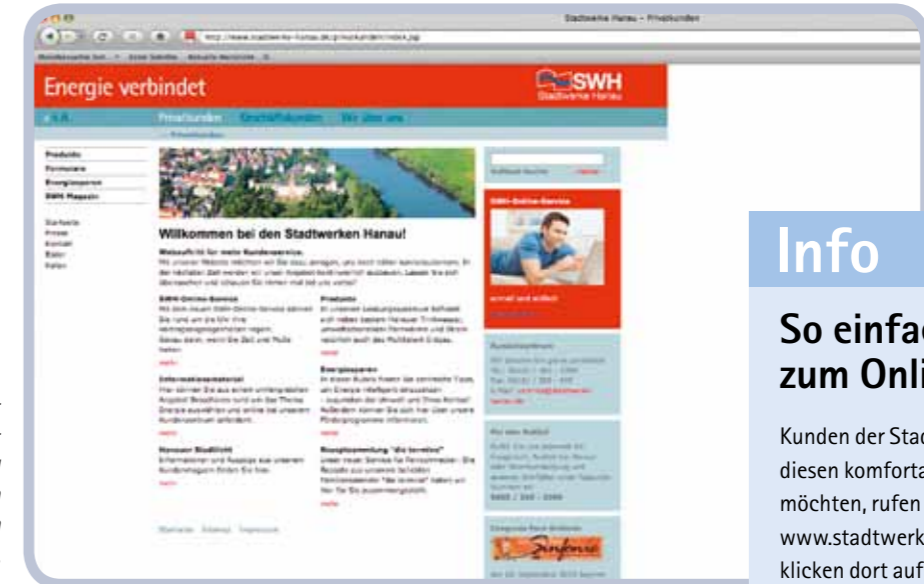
Stadtwerke Hanau – Privatkunden

http://www.stadtwerke-hanau.de/privatkunden/index.jsp

Energie verbindet

SWH
Stadtwerke Hanau

Privatkunden Geschäftskunden Wir über uns

Produkte
Formulare
Energiesparen
SWH Magazin

Startseite
Presse
Kontakt
Bäder
Kellen

Willkommen bei den Stadtwerken Hanau!

SWH-Online-Service

SWH Online Service
Produkte
Informationsmaterial
Energiesparen
Hanauer Stadtlicht
Rezeptsammlung "die termine"

Info

So einfac
zum Onli

Kunden der Stad
diesen komforta
möchten, rufen
www.stadtwerk
klicken dort auf